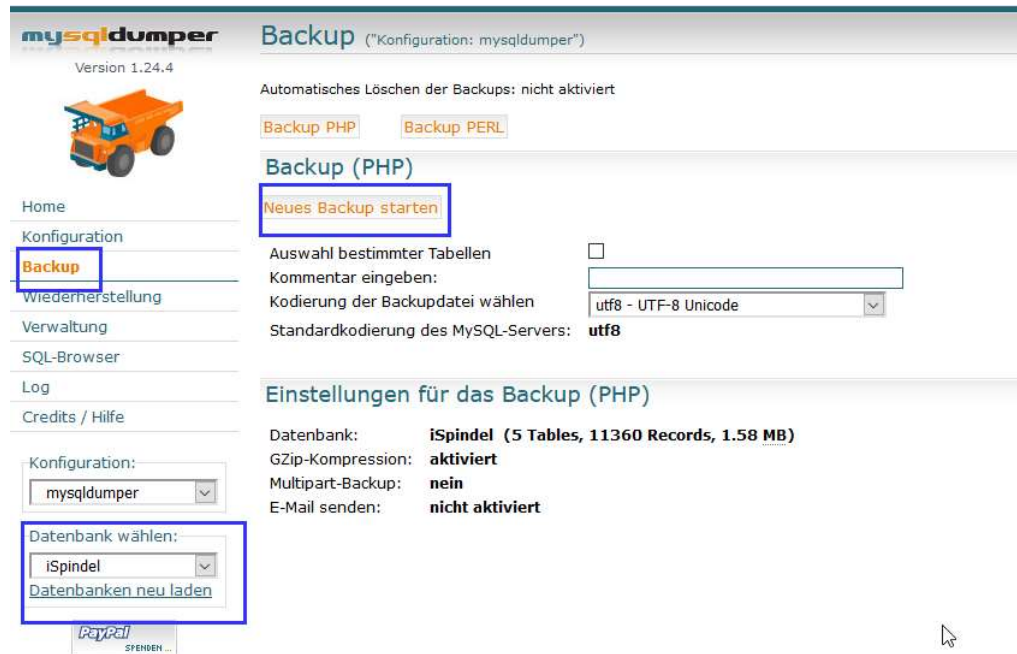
mysqldumper
Version 1.24.4

Home
Konfiguration
Backup
Wiederherstellung
Verwaltung
SQL-Browser
Log
Credits / Hilfe

Konfiguration:
mysqldumper

Datenbank wählen:
iSpindel
Datenbanken neu laden

PayPal
SPENDEN ...

Backup ("Konfiguration: mysqldumper")

Automatisches Löschen der Backups: nicht aktiviert

Backup PHP Backup PERL

Backup (PHP)

Neues Backup starten

| | |
|---|---|
| Auswahl bestimmter Tabellen | |
| Kommentar eingeben: | |
| Kodierung der Backupdatei wählen | utf8 - UTF-8 Unicode |
| Standardkodierung des MySQL-Servers: | utf8 |

Einstellungen für das Backup (PHP)

| | |
|---|---|
| Datenbank: | iSpindel (5 Tables, 11360 Records, 1.58 MB) |
| GZip-Kompression: | aktiviert |
| Multipart-Backup: | nein |
| E-Mail senden: | nicht aktiviert |